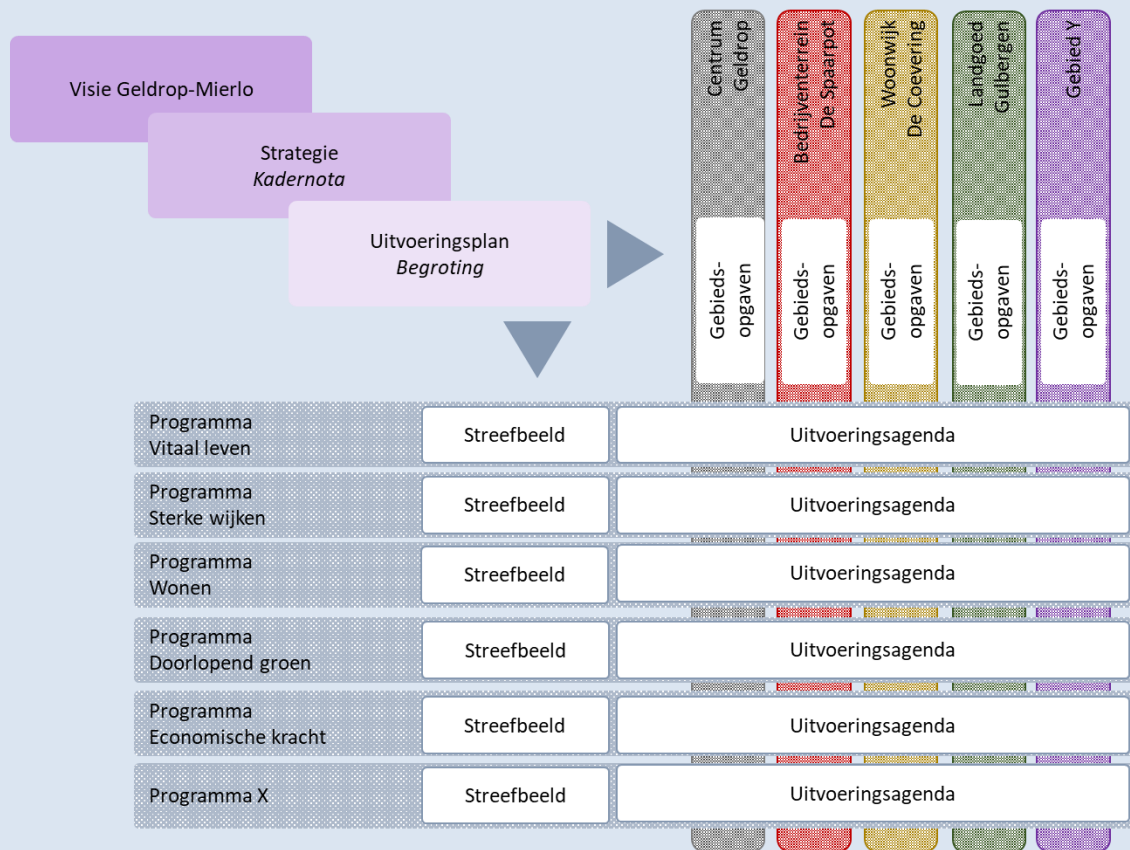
Visie Geldrop-Mierlo

Strategie
*Kadernota*

Uitvoeringsplan
*Begroting*

Centrum Geldrop

Bedrijventerrein De Spaarpot

Woonwijk De Coevering

Landgoed Gulbergen

Gebied Y

Gebieds-opgaven

Gebieds-opgaven

Gebieds-opgaven

Gebieds-opgaven

Gebieds-opgaven

| Programma Vitaal leven | Streefbeeld | Uitvoeringsagenda |
|---|---|---|
| Programma Sterke wijken | Streefbeeld | Uitvoeringsagenda |
| Programma Wonen | Streefbeeld | Uitvoeringsagenda |
| Programma Doorlopend groen | Streefbeeld | Uitvoeringsagenda |
| Programma Economische kracht | Streefbeeld | Uitvoeringsagenda |
| Programma X | Streefbeeld | Uitvoeringsagenda |